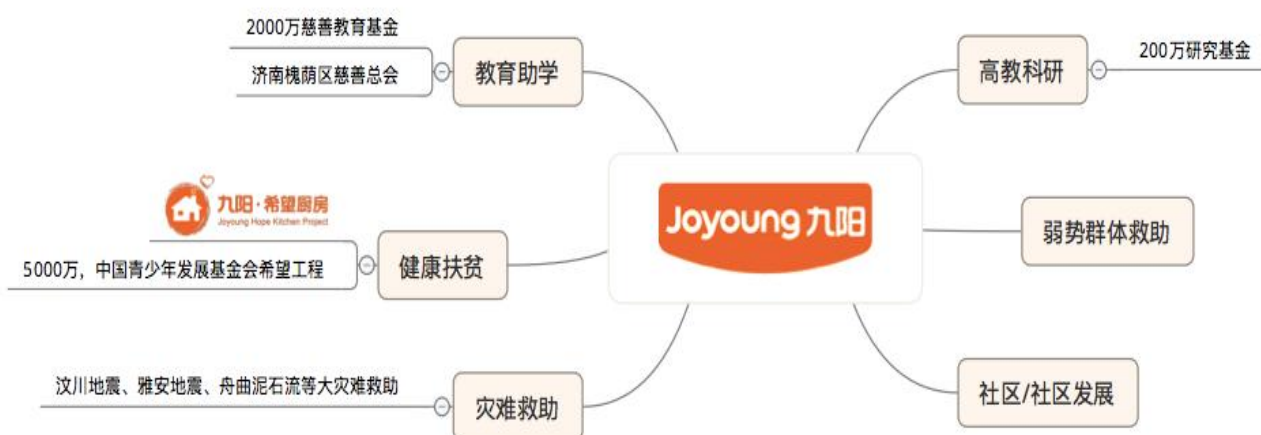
2000万慈善教育基金

济南槐荫区慈善总会

教育助学

高教科研

200万研究基金

九阳·希望厨房
Joyoung Hope Kitchen Project

Joyoung 九阳

弱势群体救助

5000万，中国青少年发展基金会希望工程

健康扶贫

汶川地震、雅安地震、舟曲泥石流等大灾难救助

灾难救助

社区/社区发展